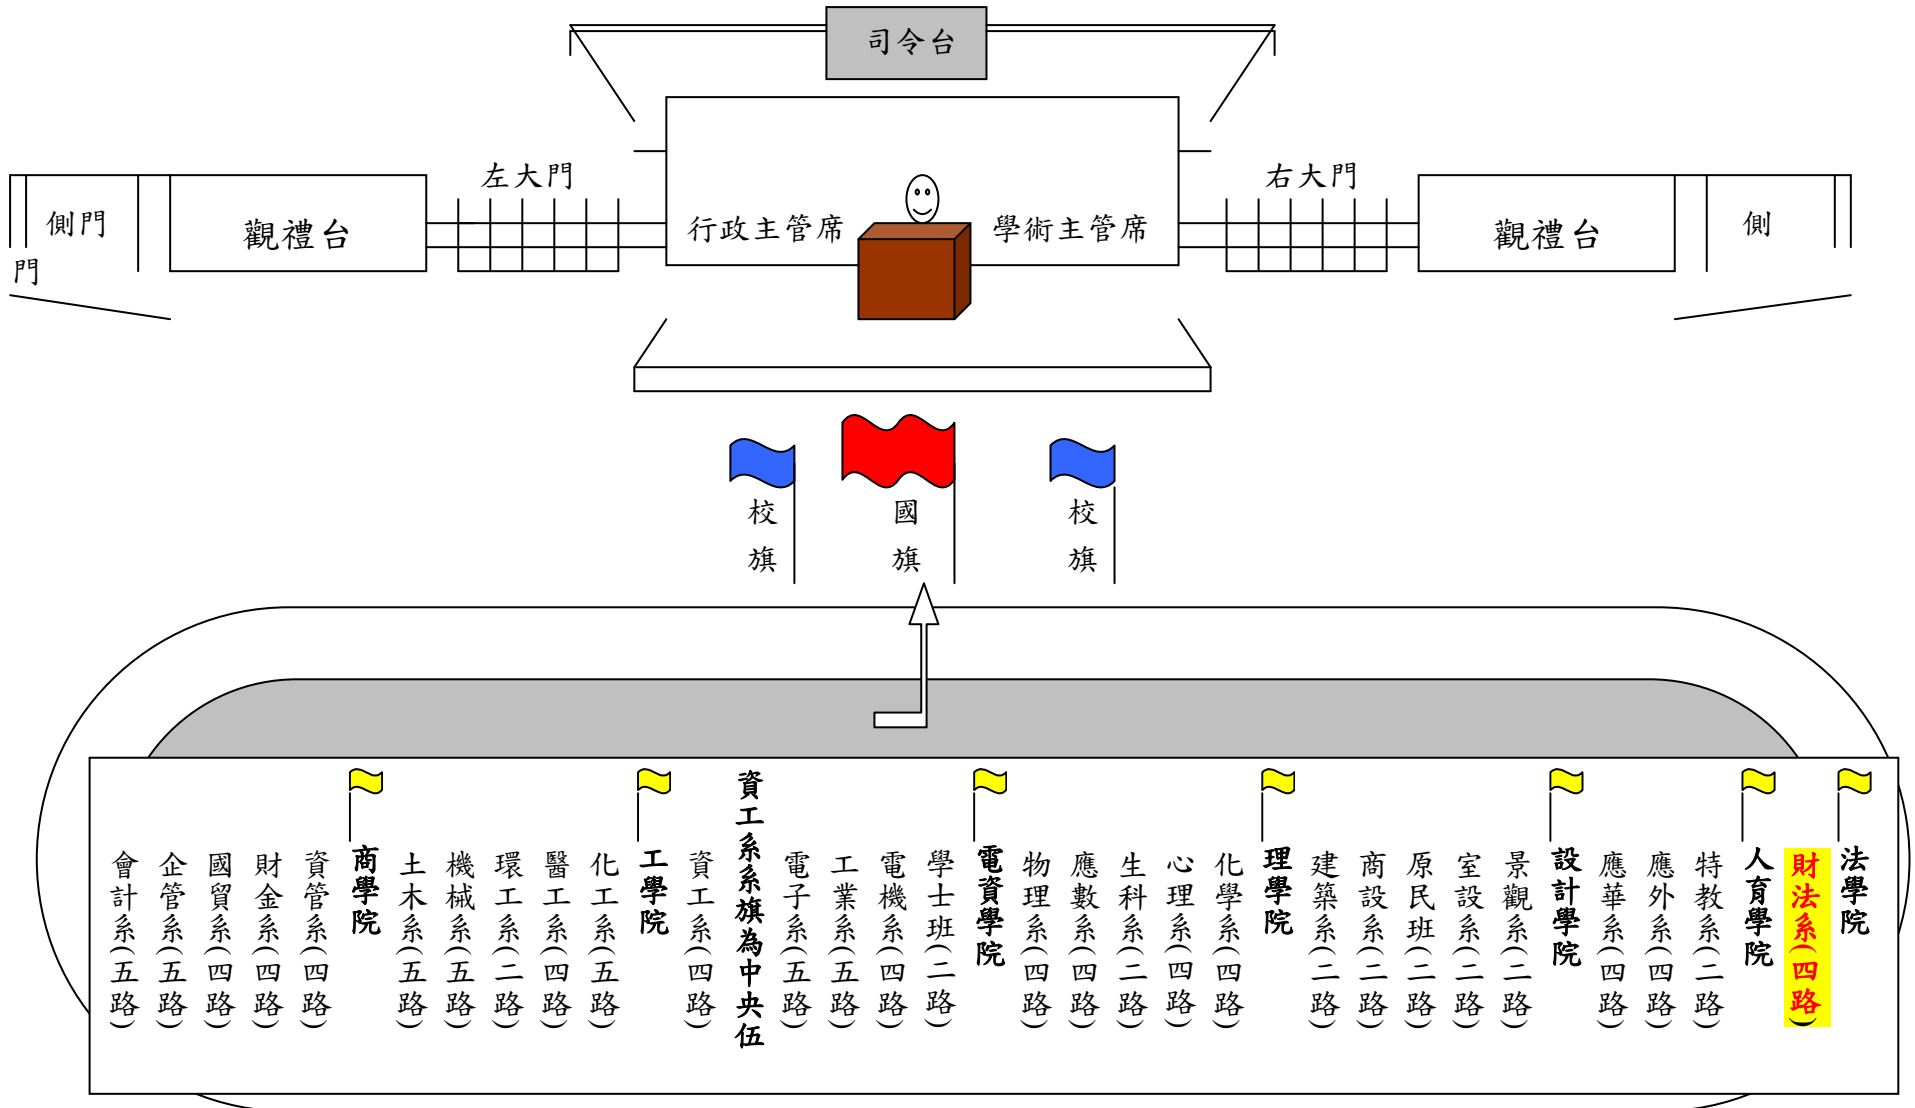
司令台

側門

觀禮台

左大門

行政主管席

學術主管席

右大門

觀禮台

側

校旗

國旗

校旗

會計系(五路)
企管系(五路)
國貿系(四路)
財金系(四路)
資管系(四路)
商學院
土木系(五路)
機械系(五路)
環工系(二路)
醫工系(四路)
化工系(五路)
工學院
資工系(四路)
資工系系旗為中央伍
電子系(五路)
工業系(五路)
電機系(四路)
學士班(二路)
電資學院
物理系(四路)
應數系(四路)
生科系(二路)
心理系(四路)
化學系(四路)
理學院
建築系(二路)
商設系(二路)
原民班(二路)
室設系(二路)
景觀系(二路)
設計學院
應華系(四路)
應外系(四路)
特教系(二路)
人育學院
財法系(四路)
法學院